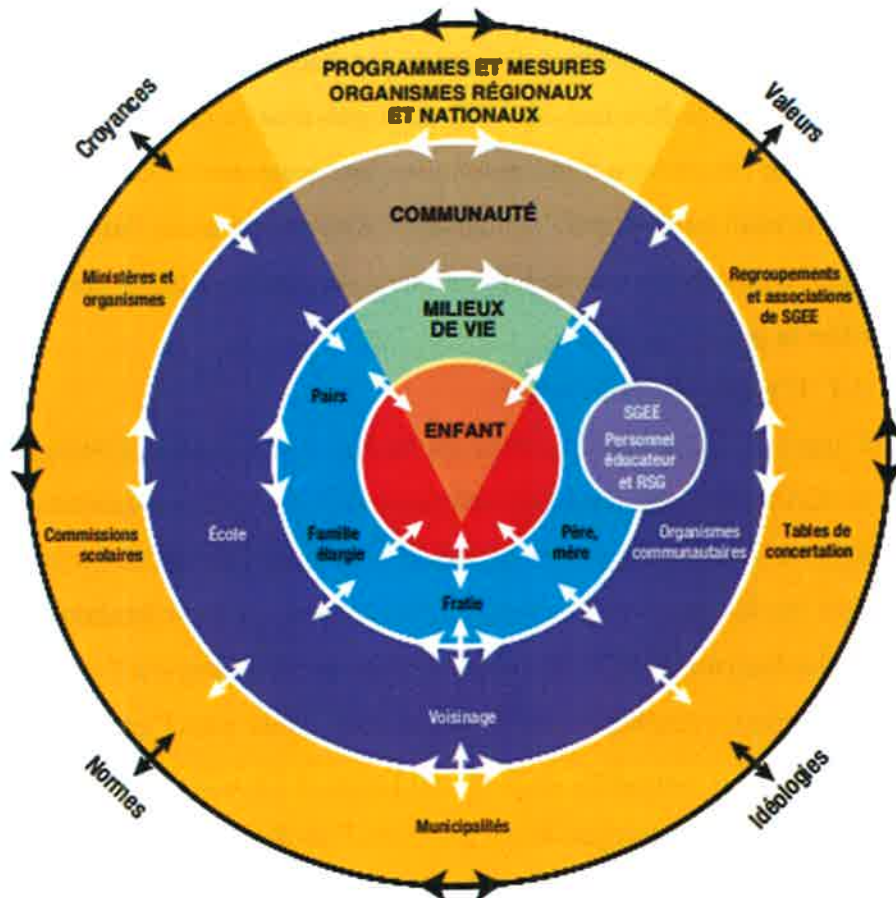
PROGRAMMES ET MESURES
ORGANISMES RÉGIONAUX
ET NATIONAUX

Croyances

Valeurs

COMMUNAUTÉ

Ministères et organismes

Regroupements et associations de SGEE

MILIEUX DE VIE

Pairs

ENFANT

SGEE
Personnel éducateur et RSG

Commissions scolaires

École

Famille élargie

Père, mère

Organismes communautaires

Tables de concertation

Fratie

Voisinage

Normes

Idéologies

Municipalités